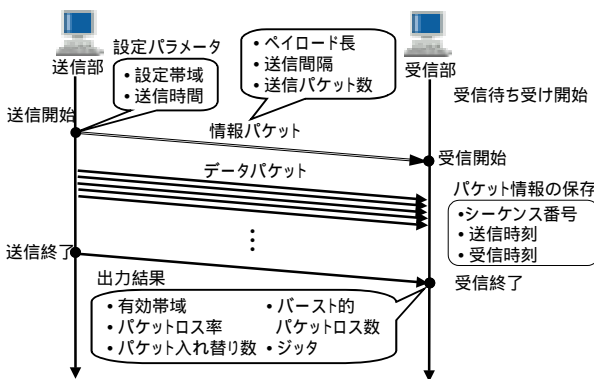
送信部

設定パラメータ
•設定帯域
•送信時間

•ペイロード長
•送信間隔
•送信パケット数

受信部

受信待ち受け開始

送信開始

情報パケット

受信開始

データパケット

パケット情報の保存
•シーケンス番号
•送信時刻
•受信時刻

⋮

送信終了

出力結果

受信終了

•有効帯域
•パケットロス率
•パケット入れ替り数
•バースト的パケットロス数
•ジッタ